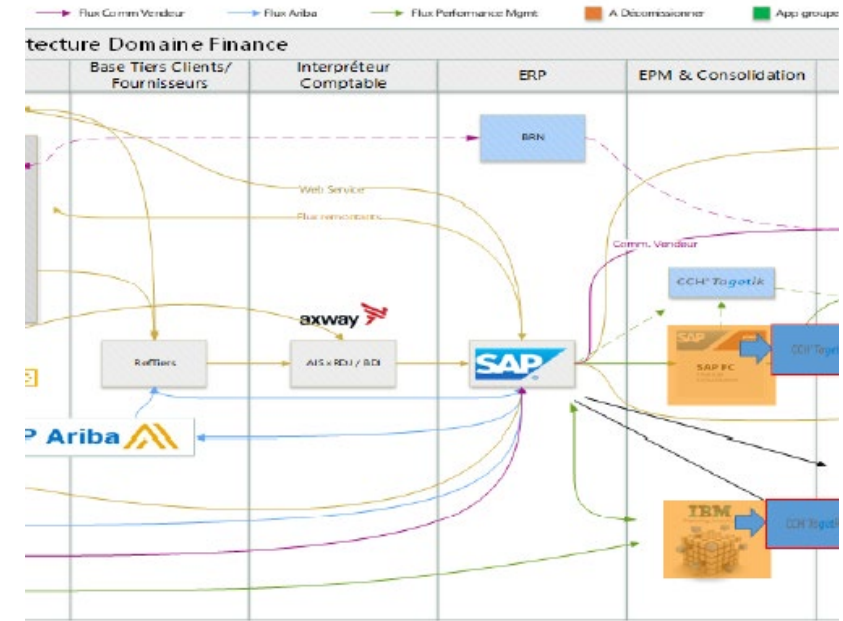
Flux Comm Vendeur
Flux Ariba
Flux Performance Mgmt
A Décomissionner
App groupe

tecture Domaine Finance

Base Tiers Clients/ Fournisseurs
Interpréteur Comptable
ERP
EPM & Consolidation

BRN
Web Service
Flux remontants
Comm. Vendeur
CCH Tagetik
axway
Reftiers
AIS x RDJ / BDI
SAP
SAP FC
CCH Tagetik
P Ariba
IBM
CCH Tagetik